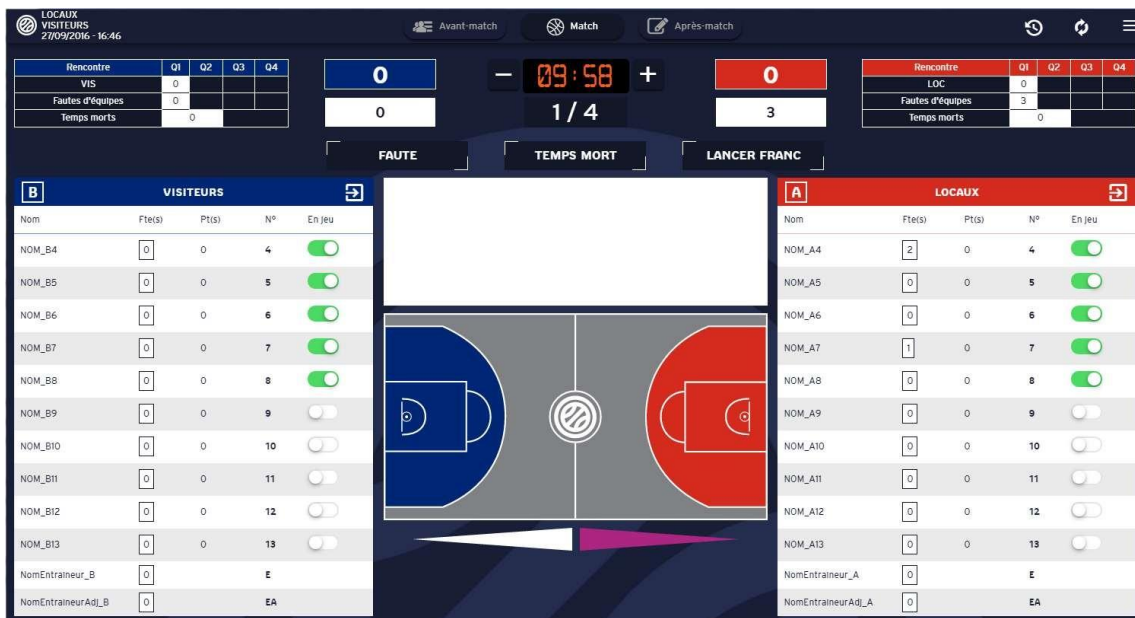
LOCAUX
VISITEURS
27/09/2016 - 16:46

Avant-match | Match | Après-match

| Rencontre | Q1 | Q2 | Q3 | Q4 |
|---|---|---|---|---|
| VIS | 0 | | | |
| Fautes d'équipes | 0 | | | |
| Temps morts | 0 | | | |

0

0

− 09:58 +

1 / 4

0

3

| Rencontre | Q1 | Q2 | Q3 | Q4 |
|---|---|---|---|---|
| LOC | 0 | | | |
| Fautes d'équipes | 3 | | | |
| Temps morts | 0 | | | |

FAUTE | TEMPS MORT | LANCER FRANC

B VISITEURS

| Nom | Fte(s) | Pt(s) | N° | En jeu |
|---|---|---|---|---|
| NOM_B4 | 0 | 0 | 4 | |
| NOM_B5 | 0 | 0 | 5 | |
| NOM_B6 | 0 | 0 | 6 | |
| NOM_B7 | 0 | 0 | 7 | |
| NOM_B8 | 0 | 0 | 8 | |
| NOM_B9 | 0 | 0 | 9 | |
| NOM_B10 | 0 | 0 | 10 | |
| NOM_B11 | 0 | 0 | 11 | |
| NOM_B12 | 0 | 0 | 12 | |
| NOM_B13 | 0 | 0 | 13 | |
| NomEntraineur_B | 0 | | E | |
| NomEntraineurAdj_B | 0 | | EA | |

A LOCAUX

| Nom | Fte(s) | Pt(s) | N° | En jeu |
|---|---|---|---|---|
| NOM_A4 | 2 | 0 | 4 | |
| NOM_A5 | 0 | 0 | 5 | |
| NOM_A6 | 0 | 0 | 6 | |
| NOM_A7 | 1 | 0 | 7 | |
| NOM_A8 | 0 | 0 | 8 | |
| NOM_A9 | 0 | 0 | 9 | |
| NOM_A10 | 0 | 0 | 10 | |
| NOM_A11 | 0 | 0 | 11 | |
| NOM_A12 | 0 | 0 | 12 | |
| NOM_A13 | 0 | 0 | 13 | |
| NomEntraineur_A | 0 | | E | |
| NomEntraineurAdj_A | 0 | | EA | |